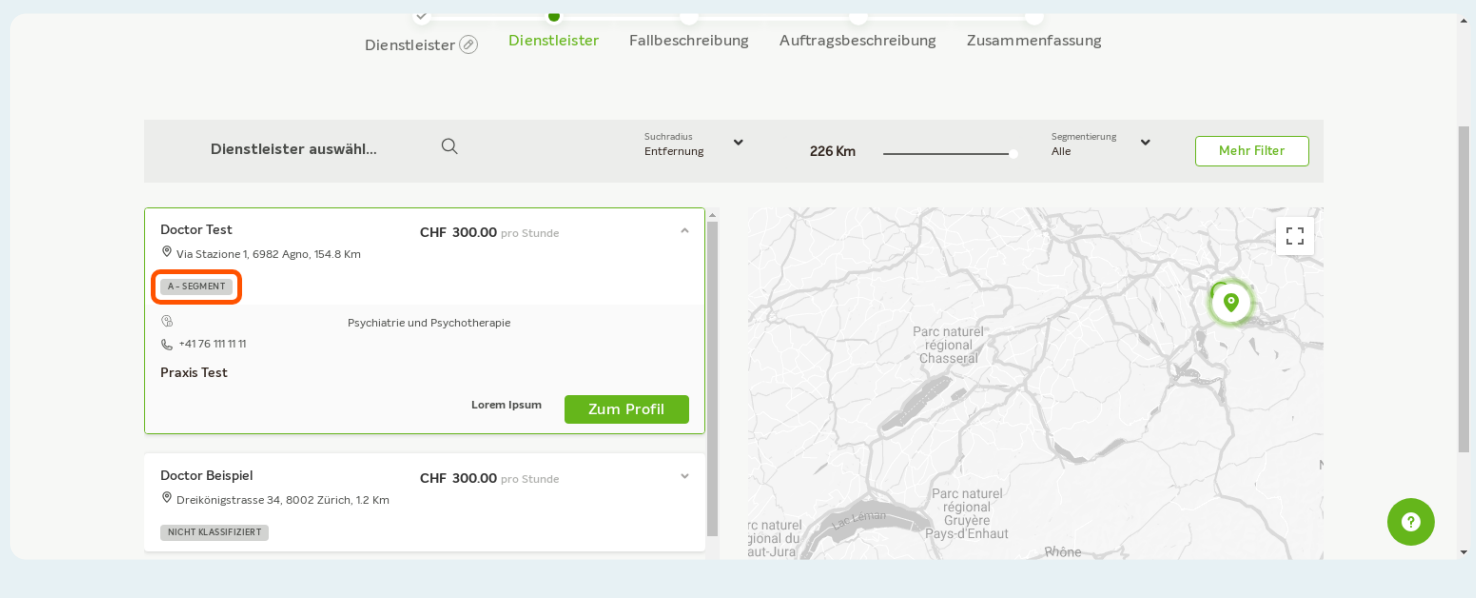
Dienstleister Dienstleister Fallbeschreibung Auftragsbeschreibung Zusammenfassung

Dienstleister auswähl...

Suchradius
Entfernung

226 Km

Segmentierung
Alle

Mehr Filter

Doctor Test
CHF 300.00 pro Stunde
Via Stazione 1, 6982 Agno, 154.8 Km
A - SEGMENT
Psychiatrie und Psychotherapie
+41 76 111 11 11
Praxis Test
Lorem Ipsum
Zum Profil

Doctor Beispiel
CHF 300.00 pro Stunde
Dreikönigstrasse 34, 8002 Zürich, 1.2 Km
NICHT KLASSIFIZIERT

Parc naturel régional Chasseral
Parc naturel régional Gruyère Pays-d'Enhaut
rc naturel gional du aut-Jura
Lac Léman
Rhône